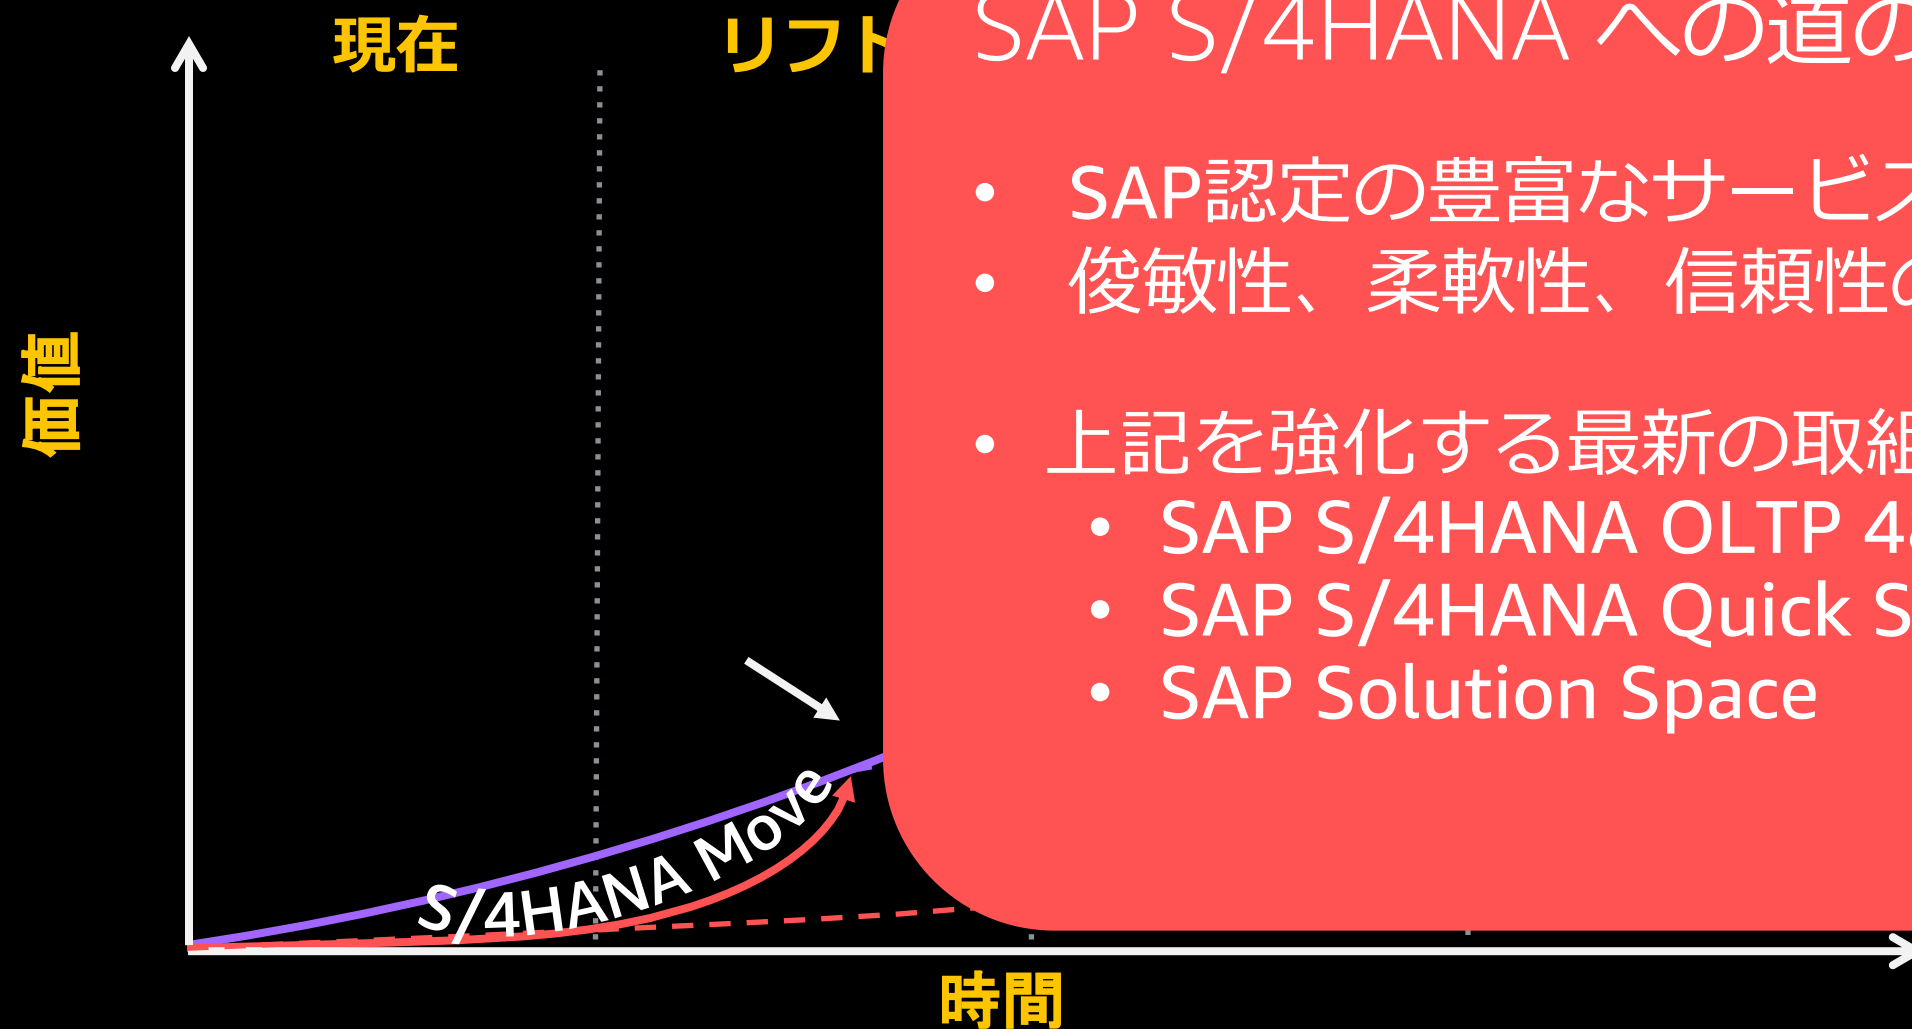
現在

リフト

価値

S/4HANA Move

時間

SAP S/4HANA への道の

• SAP認定の豊富なサービス
• 俊敏性、柔軟性、信頼性の

• 上記を強化する最新の取組
 • SAP S/4HANA OLTP 4
 • SAP S/4HANA Quick S
 • SAP Solution Space